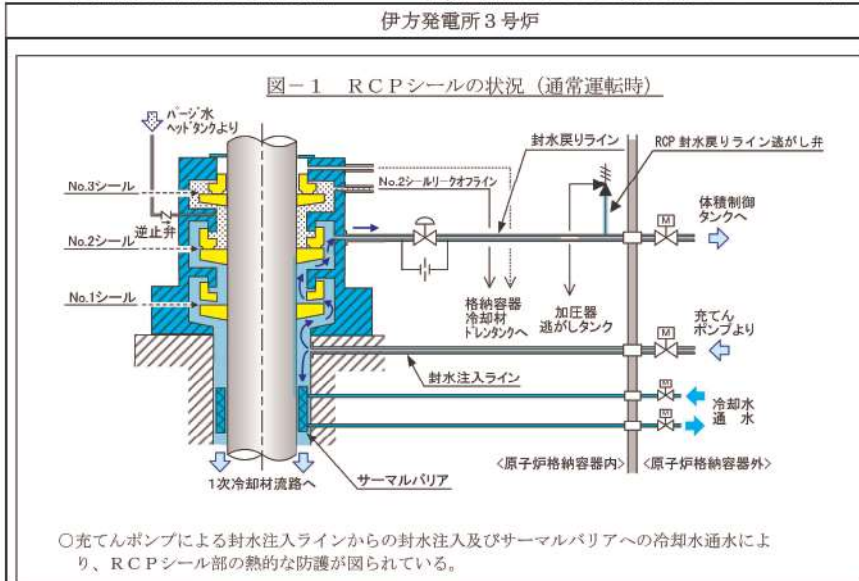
伊方発電所３号炉

図－１　ＲＣＰシールの状況（通常運転時）

パージ水
ヘッドタンクより

No.3シール

No.2シール

逆止弁

No.1シール

No.2シールリークオフライン

封水戻りライン

RCP 封水戻りライン逃がし弁

M

体積制御
タンクへ

格納容器
冷却材
ドレンタンクへ

加圧器
逃がしタンク

M

充てん
ポンプより

封水注入ライン

冷却水
通　水

<原子炉格納容器内>

<原子炉格納容器外>

1次冷却材流路へ

サーマルバリア

○充てんポンプによる封水注入ラインからの封水注入及びサーマルバリアへの冷却水通水により、ＲＣＰシール部の熱的な防護が図られている。